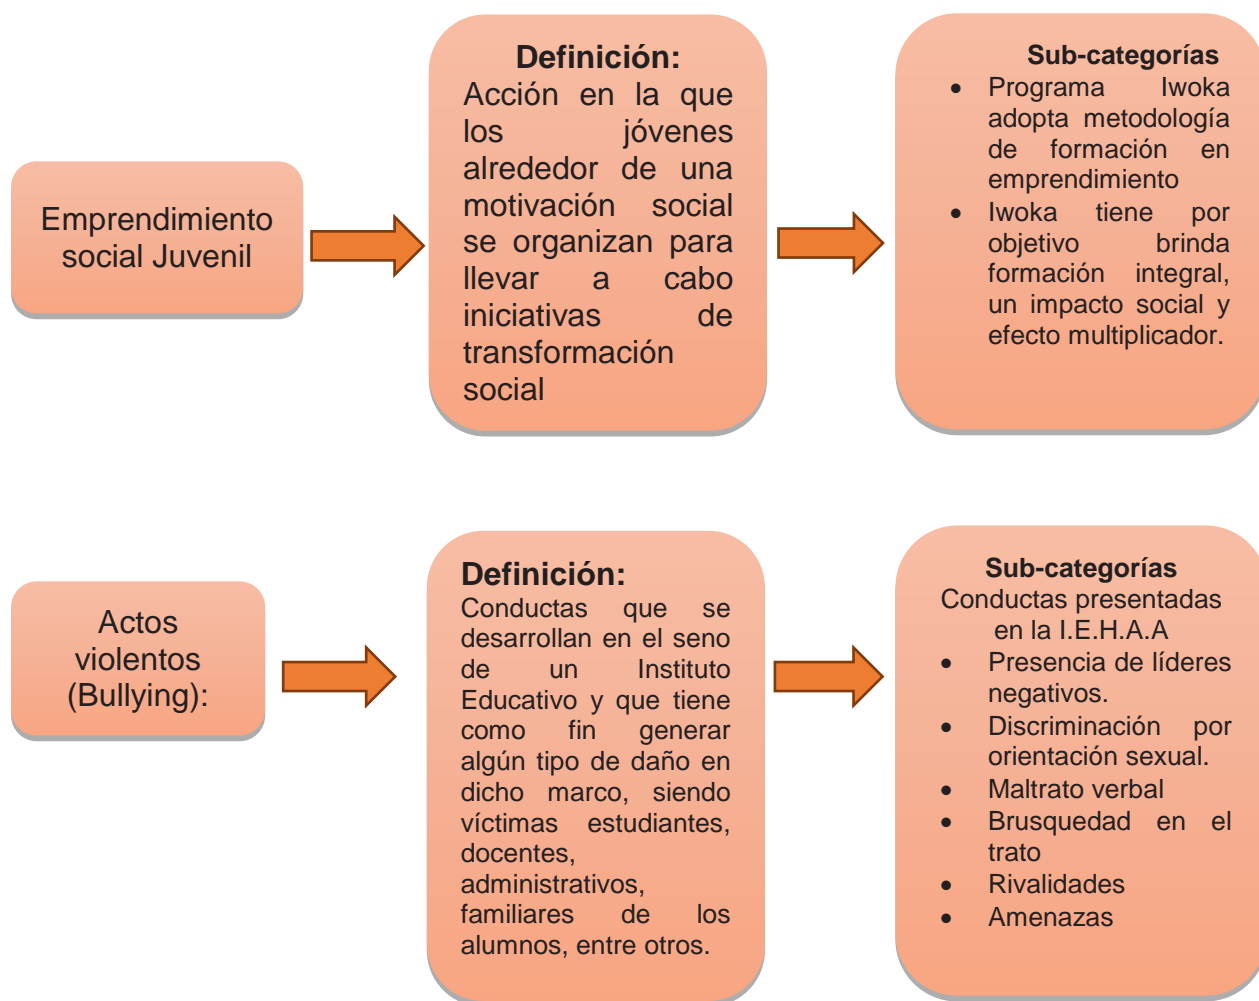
Emprendimiento social Juvenil

Definición:
Acción en la que los jóvenes alrededor de una motivación social se organizan para llevar a cabo iniciativas de transformación social

Sub-categorías
- Programa Iwoka adopta metodología de formación en emprendimiento
- Iwoka tiene por objetivo brinda formación integral, un impacto social y efecto multiplicador.

Actos violentos (Bullying):

Definición:
Conductas que se desarrollan en el seno de un Instituto Educativo y que tiene como fin generar algún tipo de daño en dicho marco, siendo víctimas estudiantes, docentes, administrativos, familiares de los alumnos, entre otros.

Sub-categorías
Conductas presentadas en la I.E.H.A.A
- Presencia de líderes negativos.
- Discriminación por orientación sexual.
- Maltrato verbal
- Brusquedad en el trato
- Rivalidades
- Amenazas